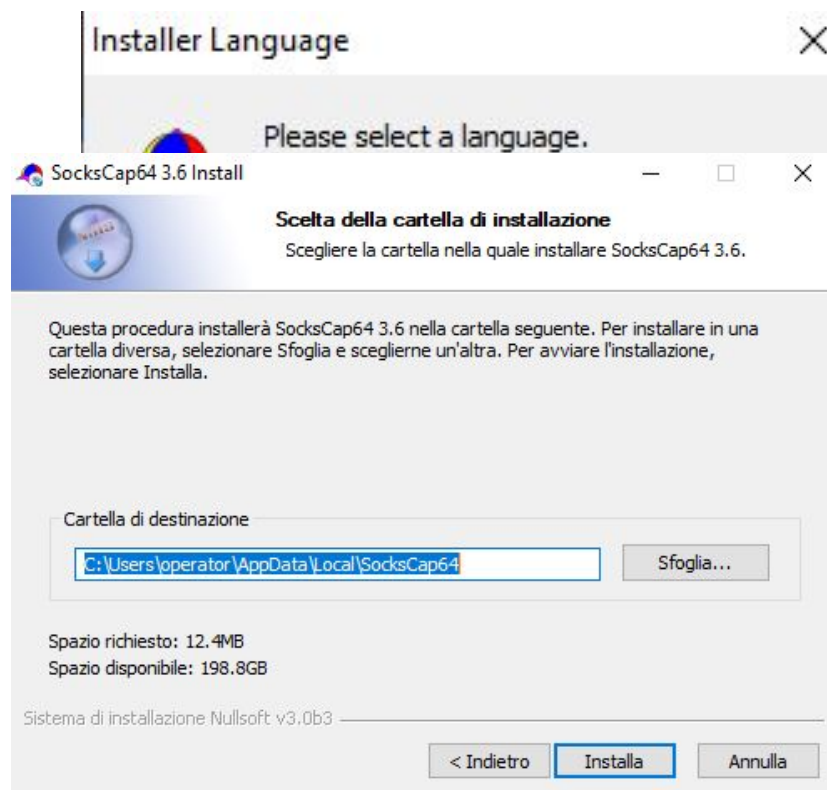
Installer Language

Please select a language.

SocksCap64 3.6 Install

Scelta della cartella di installazione

Scegliere la cartella nella quale installare SocksCap64 3.6.

Questa procedura installerà SocksCap64 3.6 nella cartella seguente. Per installare in una cartella diversa, selezionare Sfoglia e sceglierne un'altra. Per avviare l'installazione, selezionare Installa.

Cartella di destinazione

C:\Users\operator\AppData\Local\SocksCap64

Sfoglia...

Spazio richiesto: 12.4MB

Spazio disponibile: 198.8GB

Sistema di installazione Nullsoft v3.0b3

< Indietro

Installa

Annulla